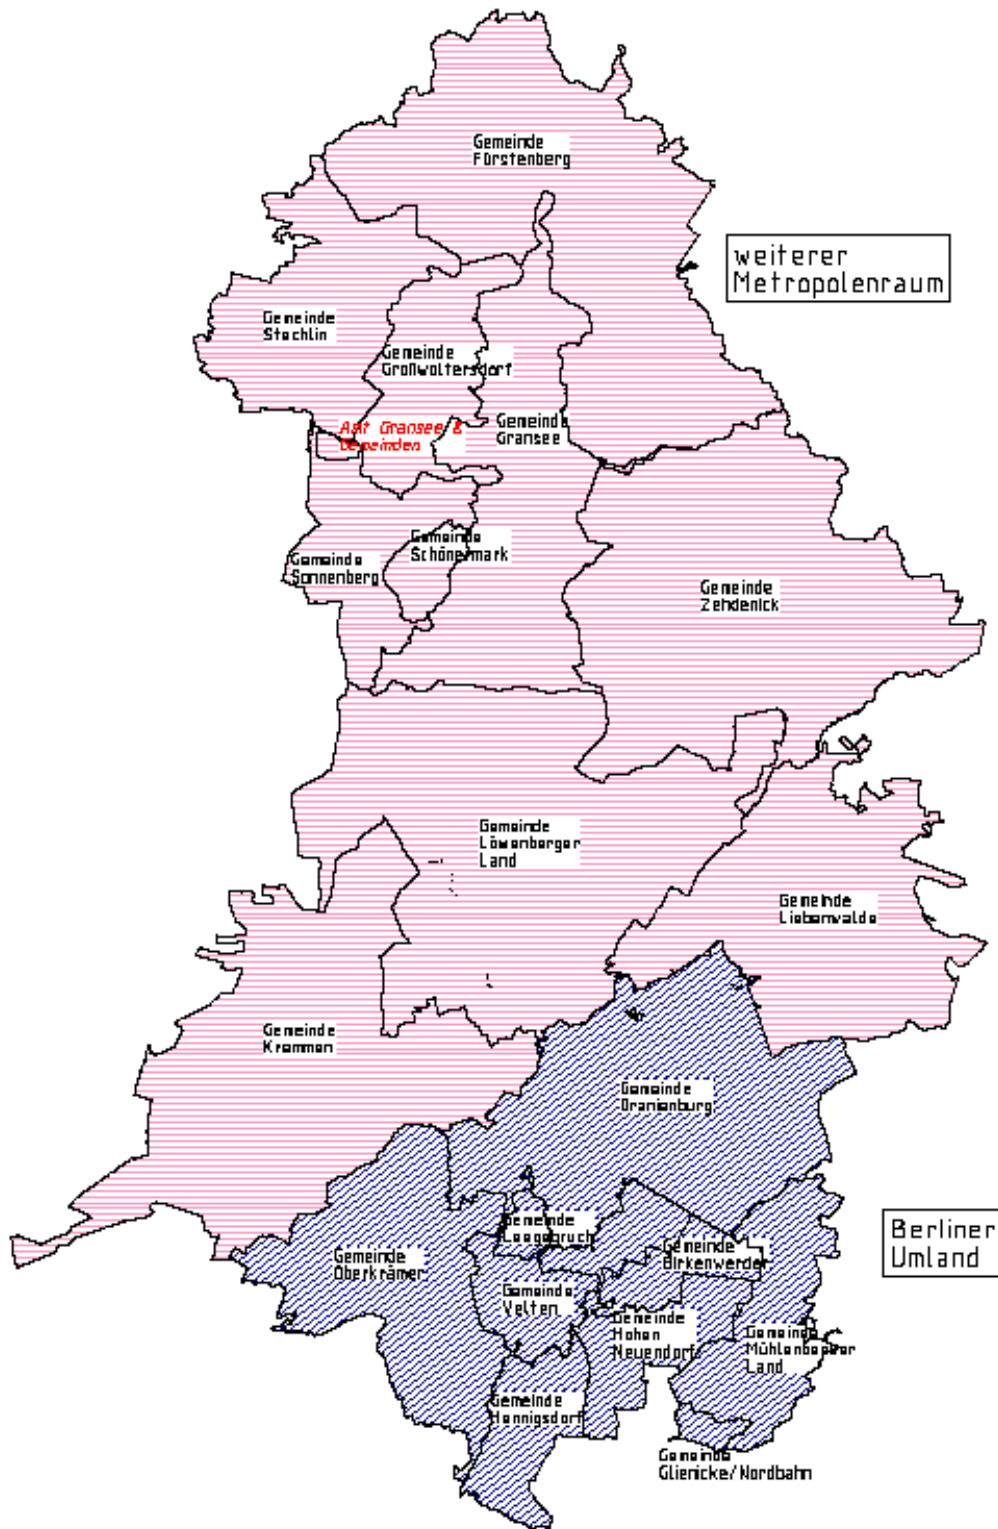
Gemeinde Fürstenberg

weiterer Metropolenraum

Gemeinde Stechlin

Gemeinde Großwoltersdorf

Amt Gransee & Gemeinden

Gemeinde Gransee

Gemeinde Schönermark

Gemeinde Sonnenberg

Gemeinde Zehdenick

Gemeinde Löwenberger Land

Gemeinde Liebenwalde

Gemeinde Kremmen

Gemeinde Oranienburg

Berliner Umland

Gemeinde Leegebruch

Gemeinde Birkenwerder

Gemeinde Oberkrämer

Gemeinde Velten

Gemeinde Hohen Neuendorf

Gemeinde Mühlenbecker Land

Gemeinde Hennigsdorf

Gemeinde Glienicke/Nordbahn